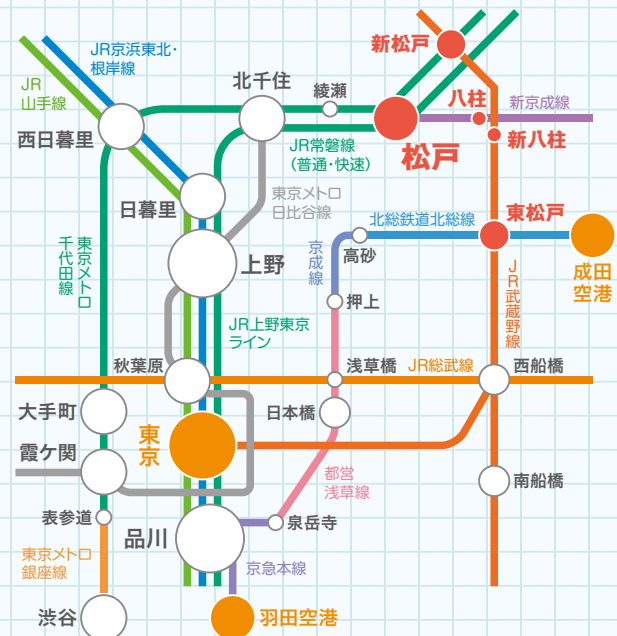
JR京浜東北・根岸線

JR山手線

北千住

綾瀬

新松戸

八柱

新京成線

新八柱

西日暮里

松戸

JR常磐線(普通・快速)

日暮里

東京メトロ日比谷線

東京メトロ千代田線

北総鉄道北総線

東松戸

成田空港

京成線

高砂

上野

JR武蔵野線

押上

JR上野東京ライン

秋葉原

浅草橋

JR総武線

西船橋

大手町

日本橋

東京

霞ケ関

都営浅草線

南船橋

表参道

泉岳寺

品川

東京メトロ銀座線

京急本線

渋谷

羽田空港